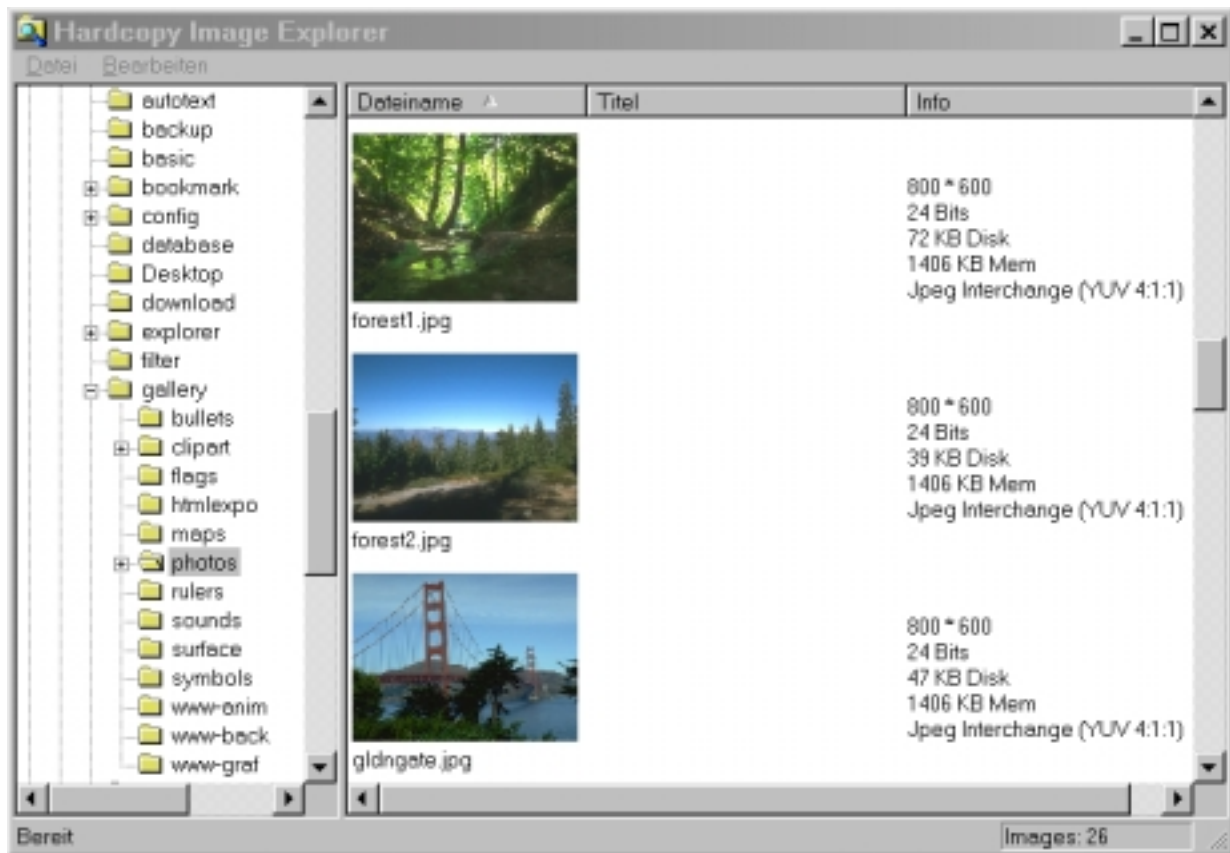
Hardcopy Image Explorer

Datei Bearbeiten

autotext
backup
basic
bookmark
config
database
Desktop
download
explorer
filter
gallery
bullets
clipart
flags
htmlexpo
maps
photos
rulers
sounds
surface
symbols
www-anim
www-back
www-graf

| Dateiname | Titel | Info |
|---|---|---|
| forest1.jpg | | 800 * 600<br>24 Bits<br>72 KB Disk<br>1406 KB Mem<br>Jpeg Interchange (YUV 4:1:1) |
| forest2.jpg | | 800 * 600<br>24 Bits<br>39 KB Disk<br>1406 KB Mem<br>Jpeg Interchange (YUV 4:1:1) |
| gldngate.jpg | | 800 * 600<br>24 Bits<br>47 KB Disk<br>1406 KB Mem<br>Jpeg Interchange (YUV 4:1:1) |

Bereit

Images: 26